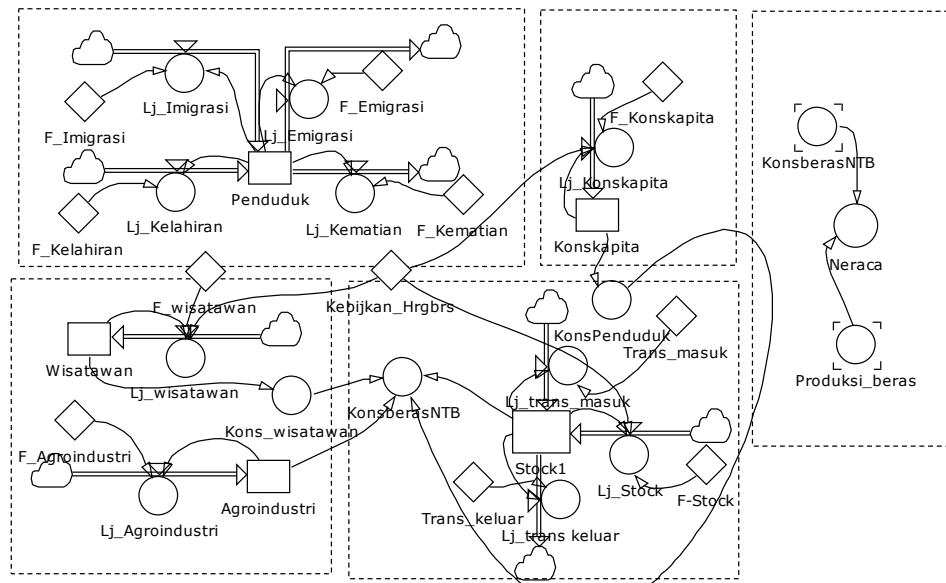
Lj_Imigrasi
F_Emigrasi
F_Imigrasi
Lj_Emigrasi
Penduduk
Lj_Kelahiran
Lj_Kematian
F_Kematian
F_Kelahiran
F_Konskapita
Lj_Konskapita
Konskapita
KonsberasNTB
Neraca
Produksi_beras
F_wisatawan
Kebijkan_Hrgbrs
Wisatawan
Lj_wisatawan
KonsPenduduk
Trans_masuk
KonsberasNTB
Lj_trans_masuk
Kons_wisatawan
F_Agroindustri
Agroindustri
Lj_Agroindustri
Stock1
Lj_Stock
F-Stock
Trans_keluar
Lj_trans keluar